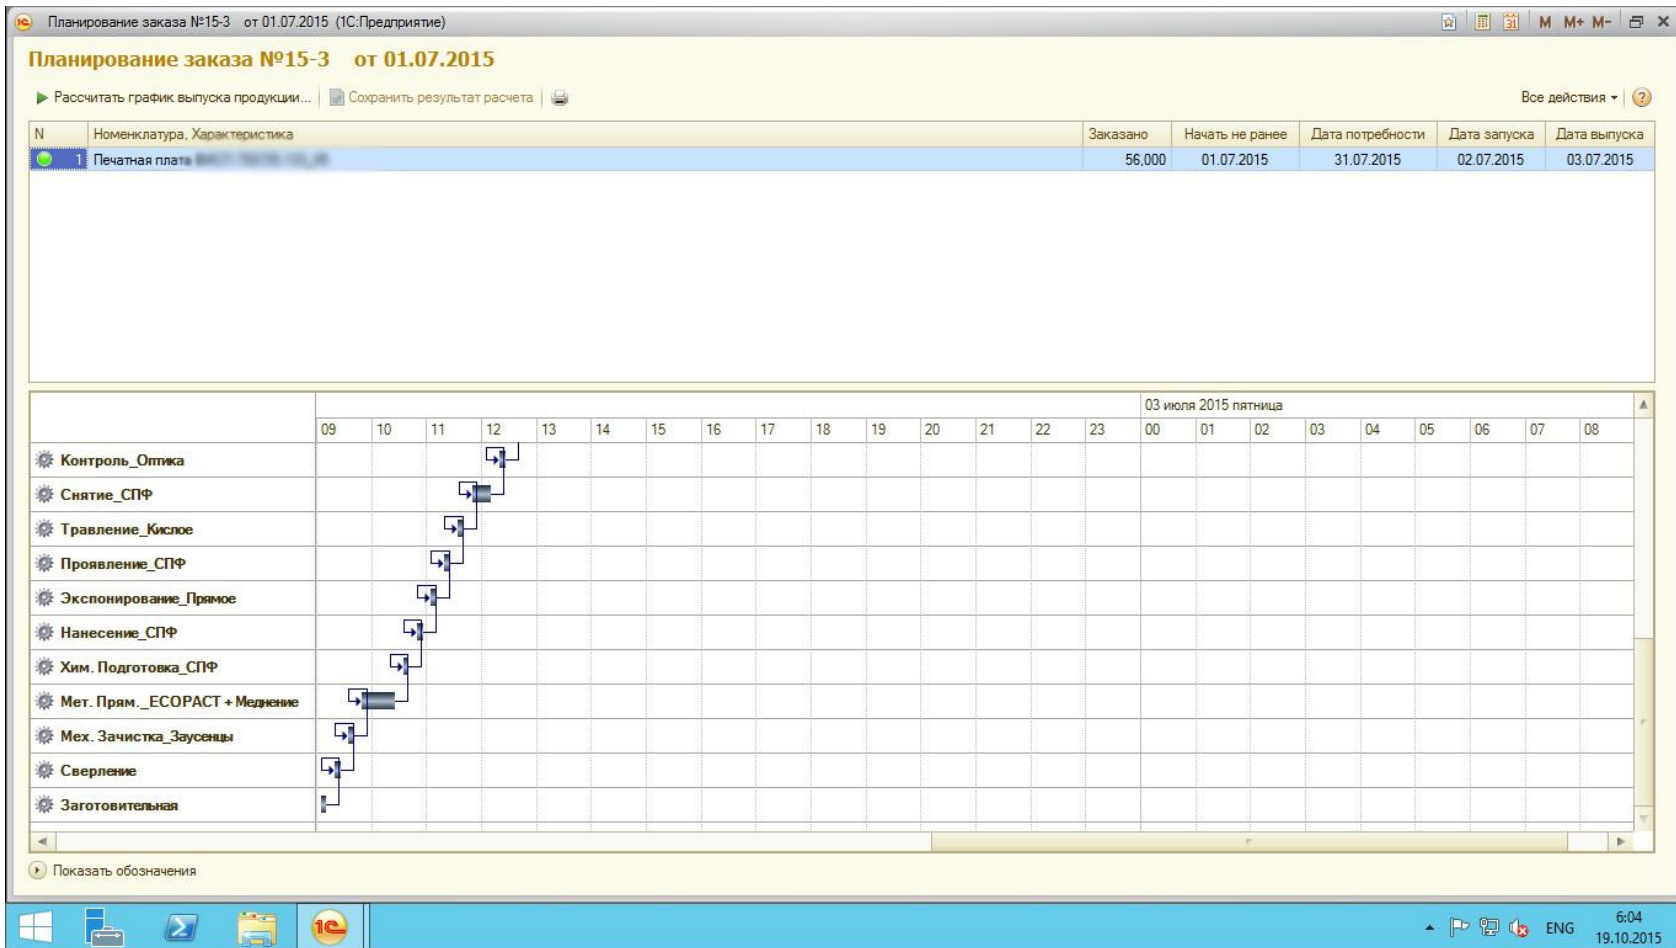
Планирование заказа №15-3 от 01.07.2015 (1С:Предприятие)

M M+ M-

Планирование заказа №15-3 от 01.07.2015

Рассчитать график выпуска продукции... | Сохранить результат расчета

Все действия

| N | Номенклатура, Характеристика | Заказано | Начать не ранее | Дата потребности | Дата запуска | Дата выпуска |
|---|---|---|---|---|---|---|
| 1 | Печатная плата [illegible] | 56,000 | 01.07.2015 | 31.07.2015 | 02.07.2015 | 03.07.2015 |

03 июля 2015 пятница

09 10 11 12 13 14 15 16 17 18 19 20 21 22 23 00 01 02 03 04 05 06 07 08

Контроль_Оптика
Снятие_СПФ
Травление_Кислое
Проявление_СПФ
Экспонирование_Прямое
Нанесение_СПФ
Хим. Подготовка_СПФ
Мет. Прям._ECOPACT + Меднение
Мех. Зачистка_Заусенцы
Сверление
Заготовительная

Показать обозначения

ENG 6:04 19.10.2015